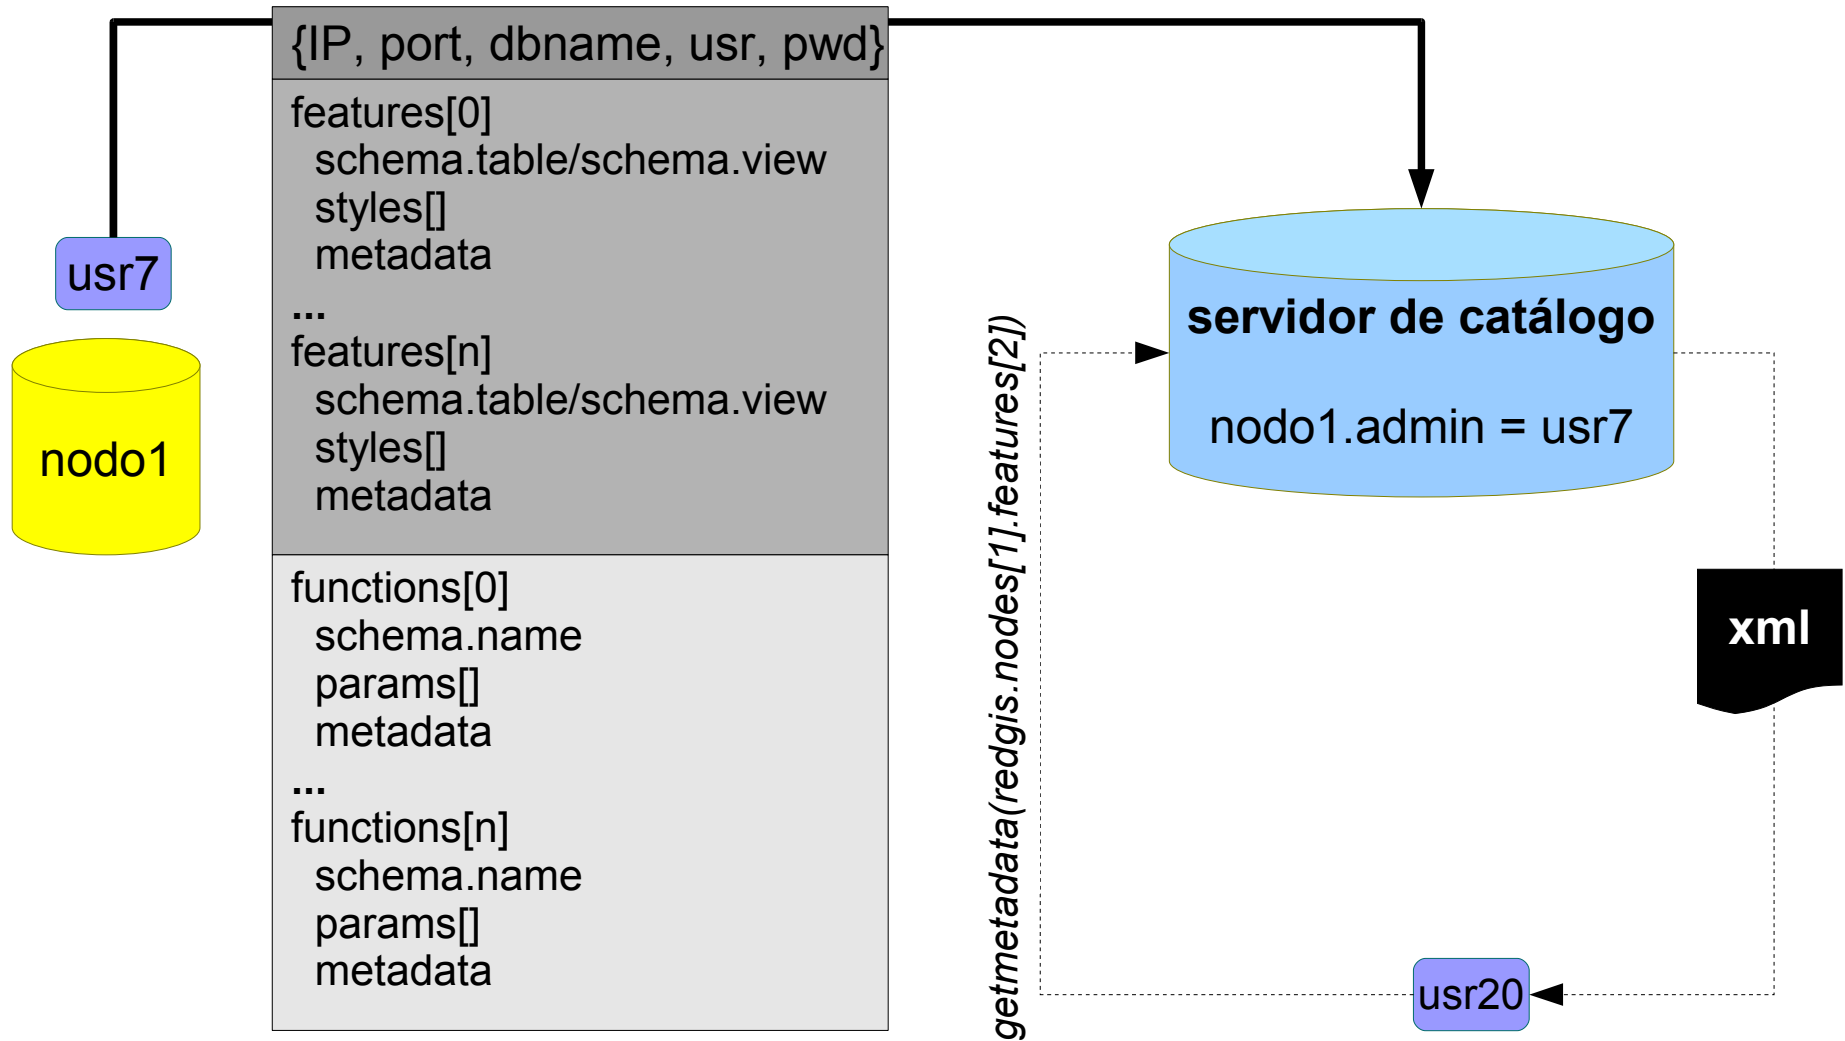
usr7

nodo1

{IP, port, dbname, usr, pwd}

features[0]
schema.table/schema.view
styles[]
metadata
...
features[n]
schema.table/schema.view
styles[]
metadata

functions[0]
schema.name
params[]
metadata
...
functions[n]
schema.name
params[]
metadata

getmetadata(redgis.nodes[1].features[2])

servidor de catálogo

nodo1.admin = usr7

xml

usr20